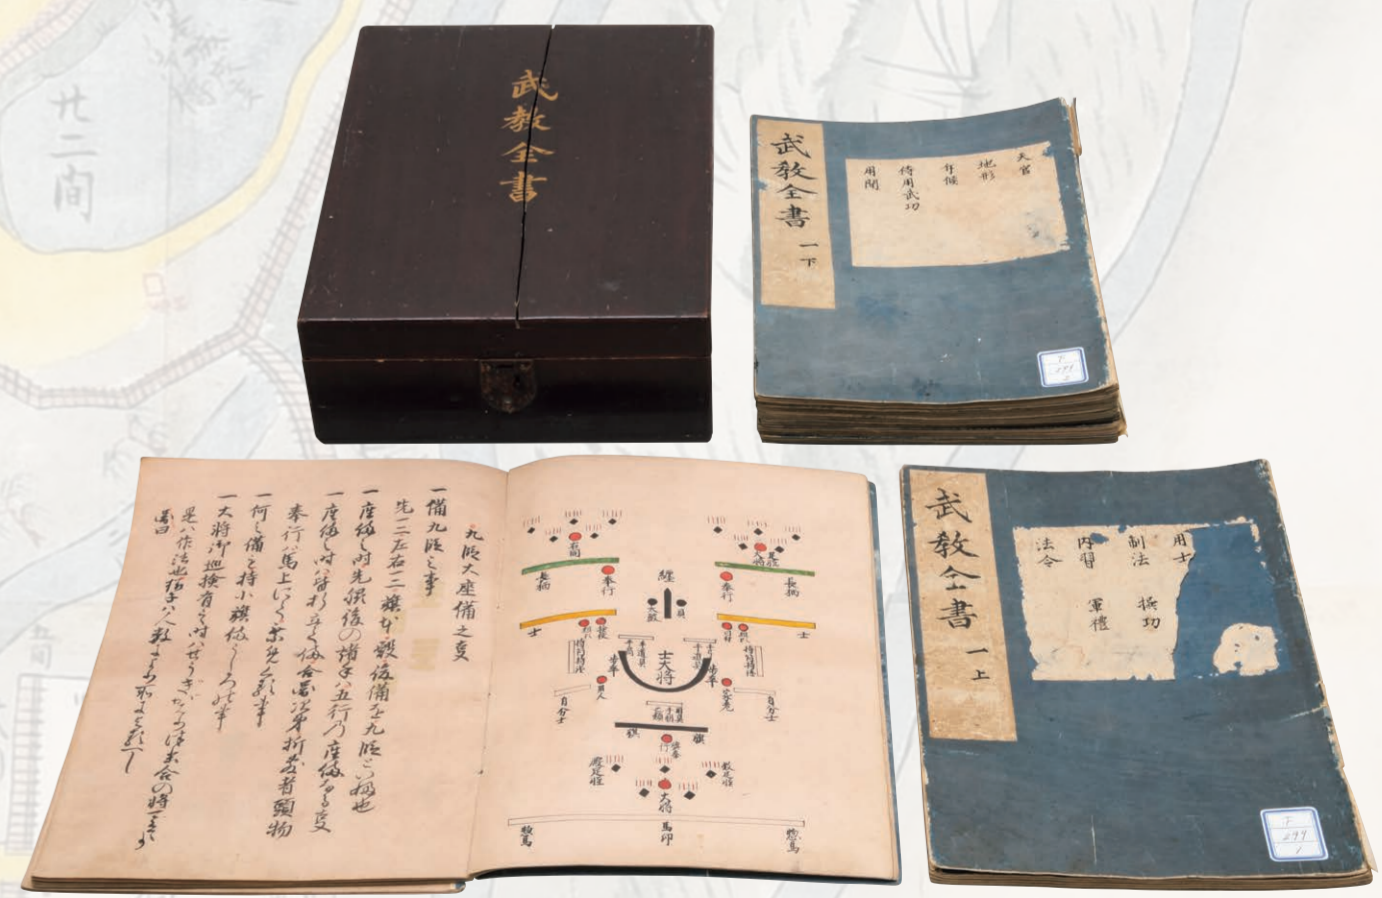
廿二間

武教全書

武教全書 一下

天官
地形
手段
侍用武功
用間

武教全書 一上

用士
制法
内習
法令
撫功
軍禮

九段大座備之変

一備九段之事
先二左右二旗十散後備を九段と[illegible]
一座備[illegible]先鋒後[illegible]五行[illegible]座備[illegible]
奉行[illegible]馬上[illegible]
一行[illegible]備を持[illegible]旗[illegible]
一大将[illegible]
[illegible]

縫
大将
士
長柄
奉行
旗
鉄
弓
馬印
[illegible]